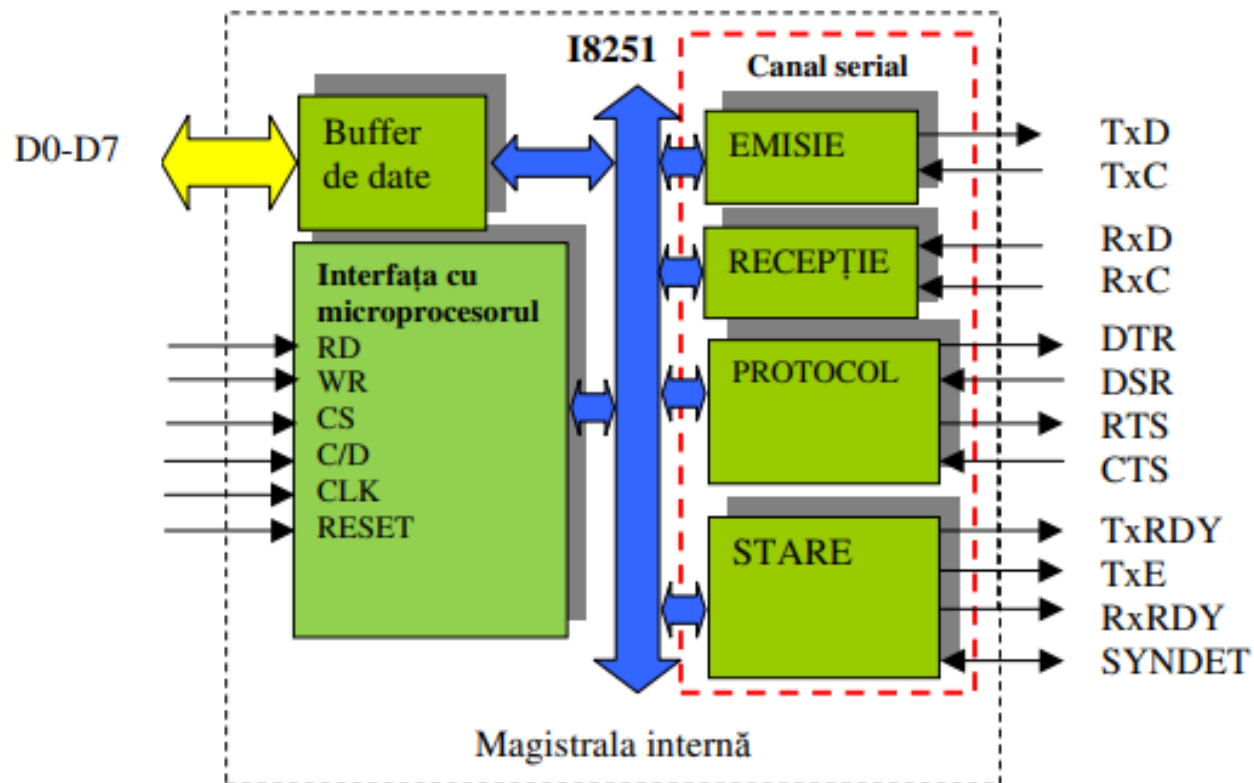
I8251

Canal serial

D0-D7

Buffer de date

EMISIE

TxD
TxC

RECEPȚIE

RxD
RxC

Interfața cu microprocesorul

RD
WR
CS
C/D
CLK
RESET

PROTOCOL

DTR
DSR
RTS
CTS

STARE

TxRDY
TxE
RxRDY
SYNDET

Magistrala internă